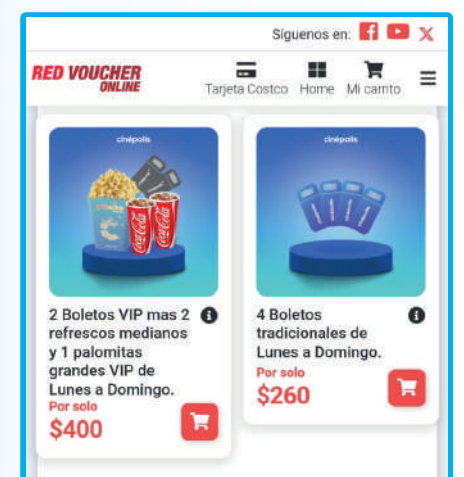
Síguenos en:

RED VOUCHER ONLINE

Tarjeta Costco Home Mi carrito

cinépolis

2 Boletos VIP mas 2 refrescos medianos y 1 palomitas grandes VIP de Lunes a Domingo.

Por solo
$400

cinépolis

4 Boletos tradicionales de Lunes a Domingo.

Por solo
$260